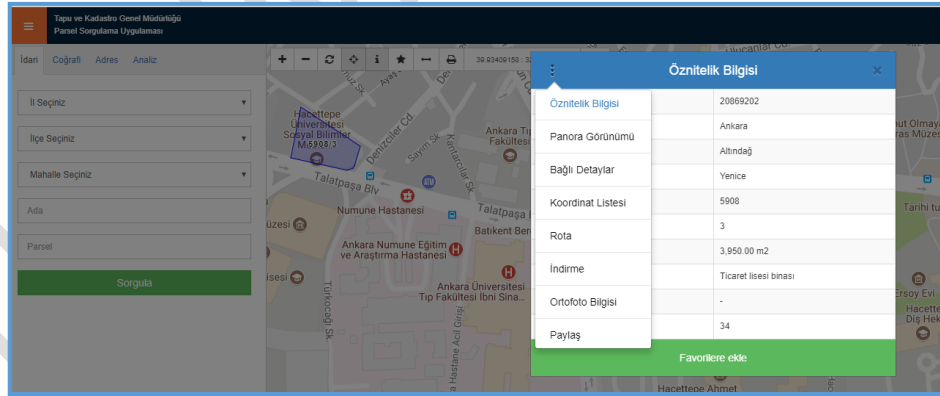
≡ Tapu ve Kadastro Genel Müdürlüğü
Parsel Sorgulama Uygulaması

İdari Coğrafi Adres Analiz

İl Seçiniz
İlçe Seçiniz
Mahalle Seçiniz
Ada
Parsel
Sorgula

39.93409158

Hacettepe Üniversitesi Sosyal Bilimler M 5908/3
Denizciler Cd
Sayım Sk
Ankara Tıp Fakültesi
Talatpaşa Blv
Numune Hastanesi
Ankara Numune Eğitim ve Araştırma Hastanesi
Ankara Üniversitesi Tıp Fakültesi İbni Sina...
Batikent Ber
Türkocağı Sk
Hastane Acil Girişi
üzesi
üzesi
Hacettepe Ahmet
Ersoy Evi
Hacettepe
Tarihi tu
Kurt Olmaya
ras Müzes

Öznitelik Bilgisi
×

Öznitelik Bilgisi
Panora Görünümü
Bağlı Detaylar
Koordinat Listesi
Rota
İndirme
Ortofoto Bilgisi
Paylaş

| 20869202 |
| Ankara |
| Altındağ |
| Yenice |
| 5908 |
| 3 |
| 3,950.00 m2 |
| Ticaret lisesi binası |
| - |
| 34 |

Favorilere ekle